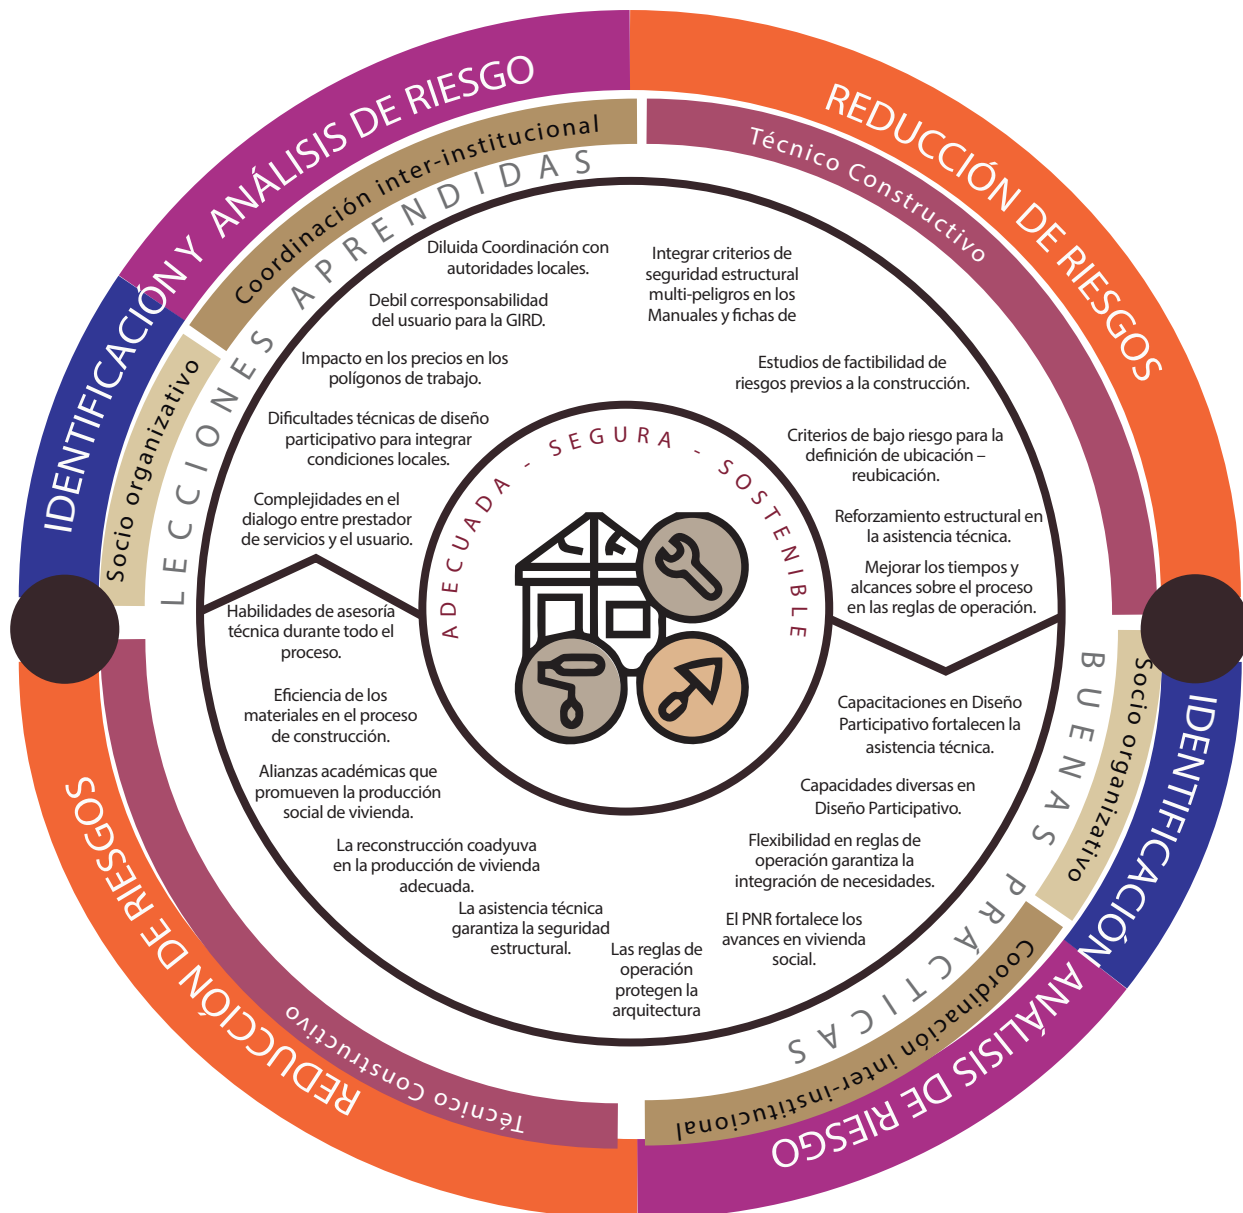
IDENTIFICACIÓN Y ANÁLISIS DE RIESGO

REDUCCIÓN DE RIESGOS

Coordinación inter-institucional

Técnico Constructivo

Socio organizativo

LECCIONES APRENDIDAS

Diluida Coordinación con autoridades locales.

Debil corresponsabilidad del usuario para la GIRD.

Impacto en los precios en los polígonos de trabajo.

Dificultades técnicas de diseño participativo para integrar condiciones locales.

Complejidades en el dialogo entre prestador de servicios y el usuario.

Integrar criterios de seguridad estructural multi-peligros en los Manuales y fichas de

Estudios de factibilidad de riesgos previos a la construcción.

Criterios de bajo riesgo para la definición de ubicación – reubicación.

Reforzamiento estructural en la asistencia técnica.

Mejorar los tiempos y alcances sobre el proceso en las reglas de operación.

ADECUADA - SEGURA - SOSTENIBLE

Habilidades de asesoría técnica durante todo el proceso.

Eficiencia de los materiales en el proceso de construcción.

Alianzas académicas que promueven la producción social de vivienda.

La reconstrucción coadyuva en la producción de vivienda adecuada.

La asistencia técnica garantiza la seguridad estructural.

Las reglas de operación protegen la arquitectura

El PNR fortalece los avances en vivienda social.

Flexibilidad en reglas de operación garantiza la integración de necesidades.

Capacidades diversas en Diseño Participativo.

Capacitaciones en Diseño Participativo fortalecen la asistencia técnica.

BUENAS PRÁCTICAS

Socio organizativo

Coordinación inter-institucional

Técnico Constructivo

IDENTIFICACIÓN ANÁLISIS DE RIESGO

REDUCCIÓN DE RIESGOS